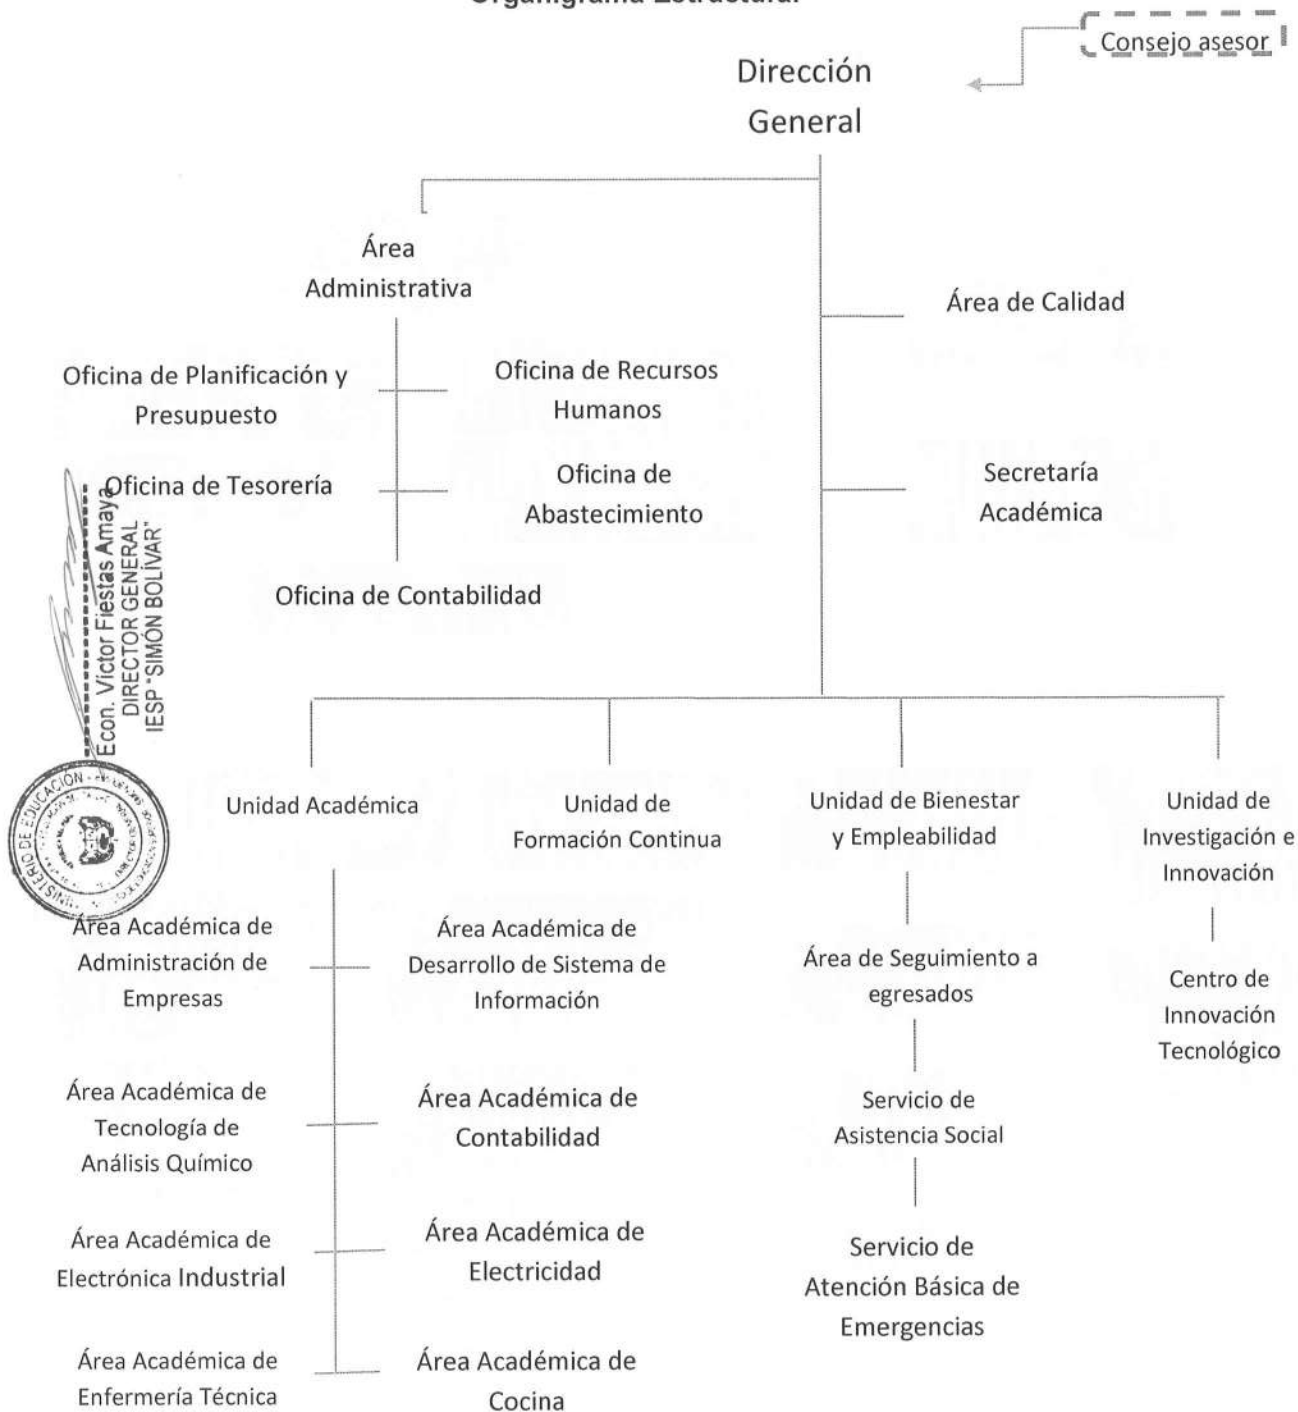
Organigrama Estructural

Consejo asesor

Dirección General

Área Administrativa

Oficina de Planificación y Presupuesto

Oficina de Recursos Humanos

Oficina de Tesorería

Oficina de Abastecimiento

Oficina de Contabilidad

Área de Calidad

Secretaría Académica

Econ. Víctor Fiestas Amaya
DIRECTOR GENERAL
IESP "SIMÓN BOLÍVAR"

MINISTERIO DE EDUCACIÓN

Unidad Académica

Unidad de Formación Continua

Unidad de Bienestar y Empleabilidad

Unidad de Investigación e Innovación

Área Académica de Administración de Empresas

Área Académica de Desarrollo de Sistema de Información

Área de Seguimiento a egresados

Centro de Innovación Tecnológico

Área Académica de Tecnología de Análisis Químico

Área Académica de Contabilidad

Servicio de Asistencia Social

Área Académica de Electrónica Industrial

Área Académica de Electricidad

Servicio de Atención Básica de Emergencias

Área Académica de Enfermería Técnica

Área Académica de Cocina